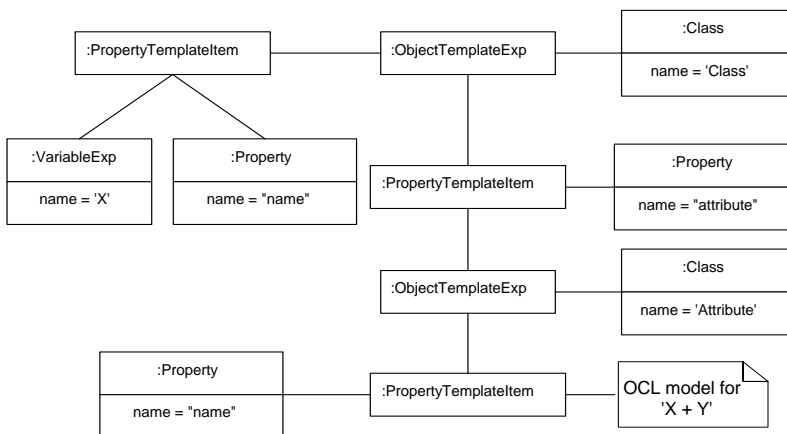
:PropertyTemplateItem

:ObjectTemplateExp

:Class

name = 'Class'

:VariableExp

name = 'X'

:Property

name = "name"

:PropertyTemplateItem

:Property

name = "attribute"

:ObjectTemplateExp

:Class

name = 'Attribute'

:Property

name = "name"

:PropertyTemplateItem

OCL model for 'X + Y'